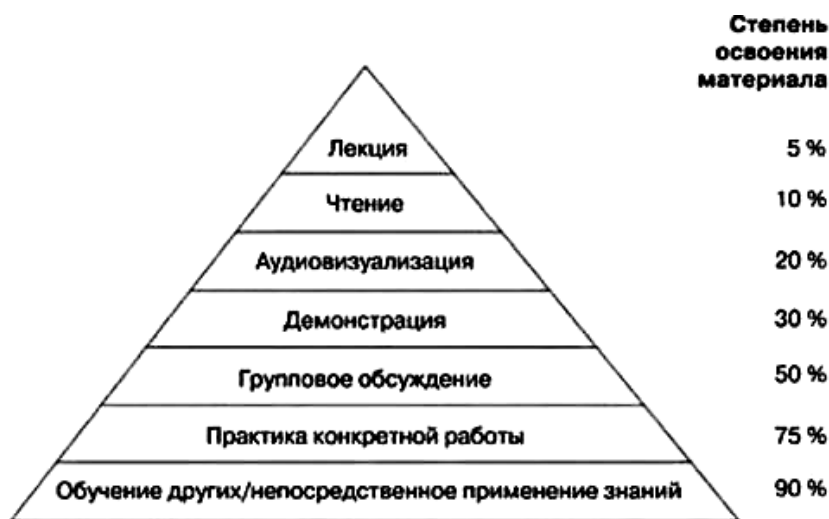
Степень освоения материала

Лекция 5 %

Чтение 10 %

Аудиовизуализация 20 %

Демонстрация 30 %

Групповое обсуждение 50 %

Практика конкретной работы 75 %

Обучение других/непосредственное применение знаний 90 %